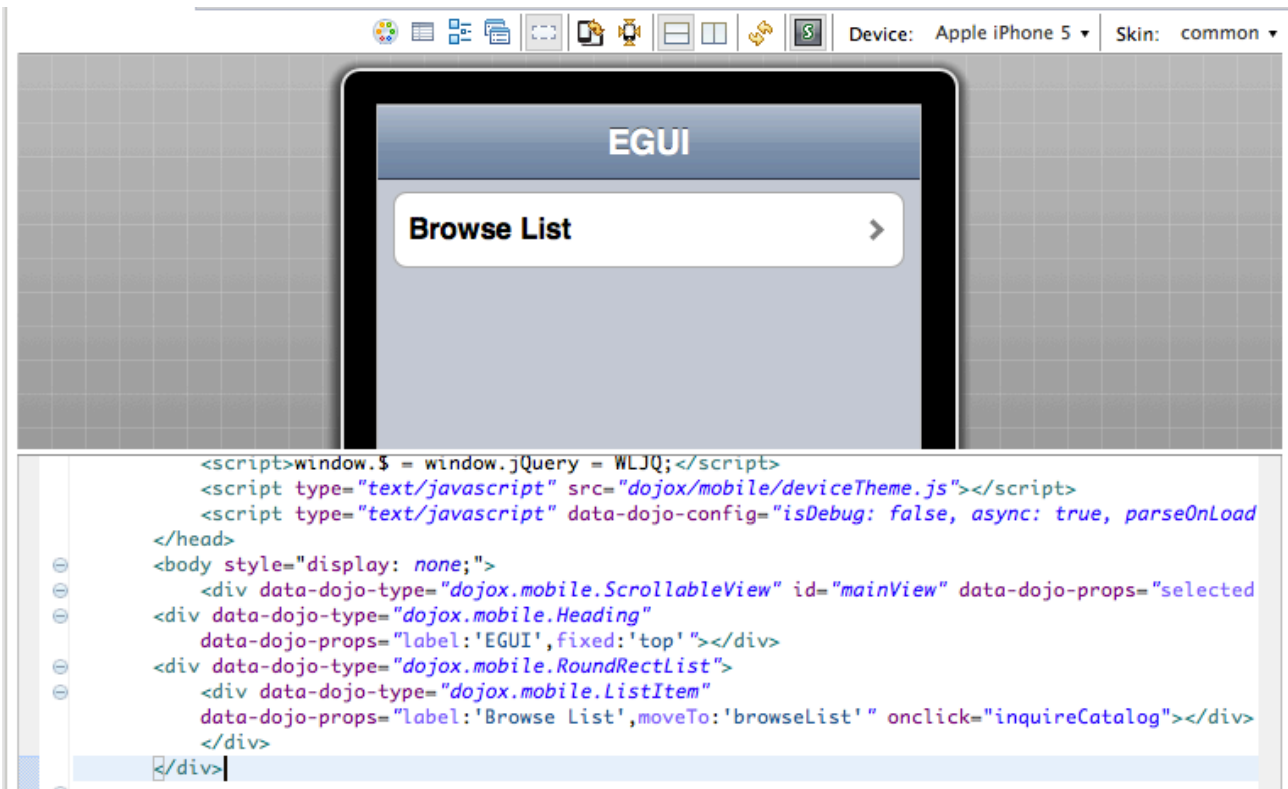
Device: Apple iPhone 5 ▾ Skin: common ▾

EGUI

Browse List

<script>window.$ = window.jQuery = WLJQ;</script>
<script type="text/javascript" src="dojox/mobile/deviceTheme.js"></script>
<script type="text/javascript" data-dojo-config="isDebug: false, async: true, parseOnLoad
</head>
<body style="display: none;">
<div data-dojo-type="dojox.mobile.ScrollableView" id="mainView" data-dojo-props="selected
<div data-dojo-type="dojox.mobile.Heading"
data-dojo-props="label:'EGUI',fixed:'top'"></div>
<div data-dojo-type="dojox.mobile.RoundRectList">
<div data-dojo-type="dojox.mobile.ListItem"
data-dojo-props="label:'Browse List',moveTo:'browseList'" onclick="inquireCatalog"></div>
</div>
</div>